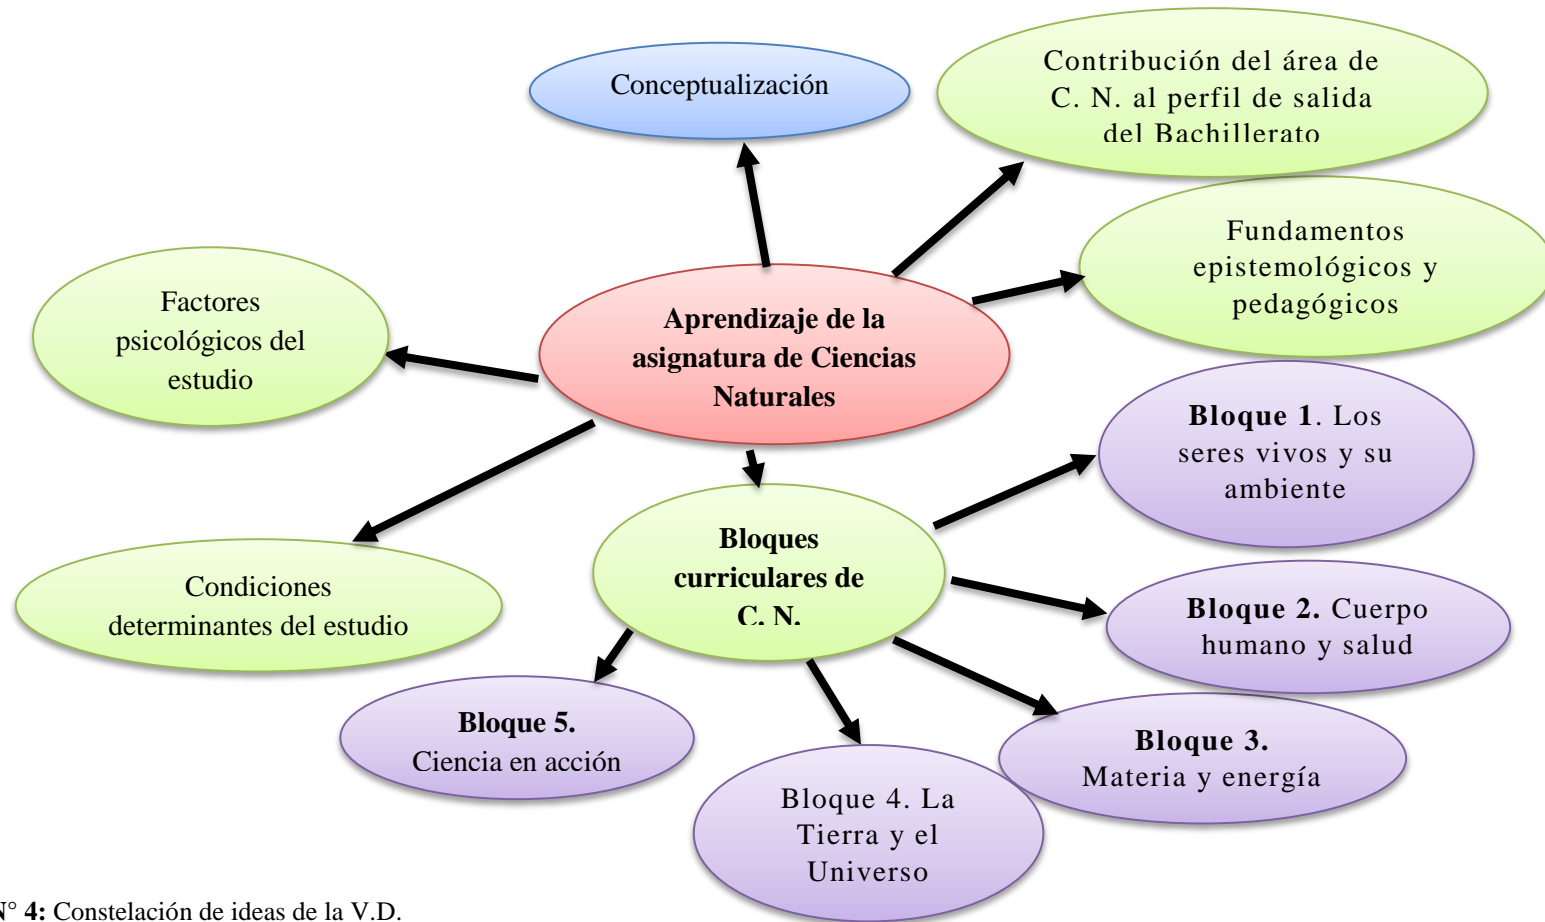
Conceptualización

Contribución del área de C. N. al perfil de salida del Bachillerato

Fundamentos epistemológicos y pedagógicos

Factores psicológicos del estudio

**Aprendizaje de la asignatura de Ciencias Naturales**

**Bloque 1**. Los seres vivos y su ambiente

**Bloques curriculares de C. N.**

Condiciones determinantes del estudio

**Bloque 2.** Cuerpo humano y salud

**Bloque 5.** Ciencia en acción

**Bloque 3.** Materia y energía

Bloque 4. La Tierra y el Universo

N° **4:** Constelación de ideas de la V.D.